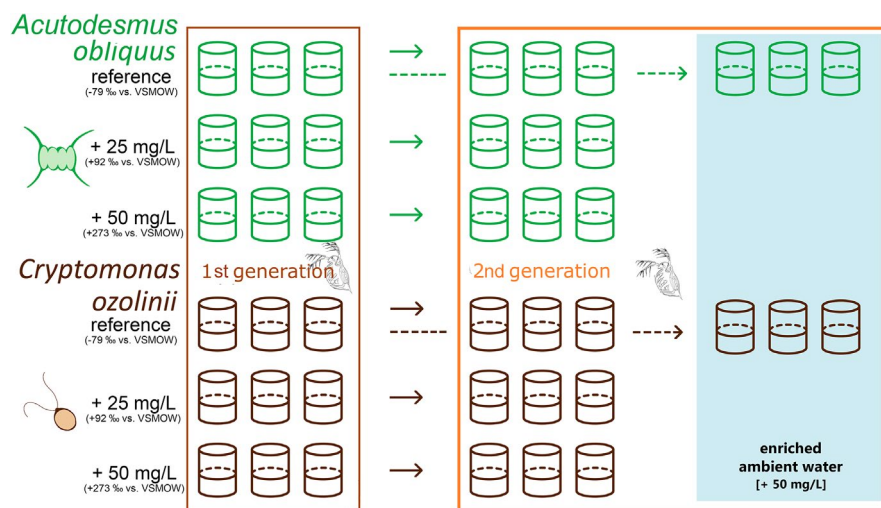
Acutodesmus obliquus
reference
(-79 ‰ vs. VSMOW)

+ 25 mg/L
(+92 ‰ vs. VSMOW)

+ 50 mg/L
(+273 ‰ vs. VSMOW)

Cryptomonas ozolinii
reference
(-79 ‰ vs. VSMOW)

+ 25 mg/L
(+92 ‰ vs. VSMOW)

+ 50 mg/L
(+273 ‰ vs. VSMOW)

1st generation

2nd generation

enriched ambient water
[+ 50 mg/L]